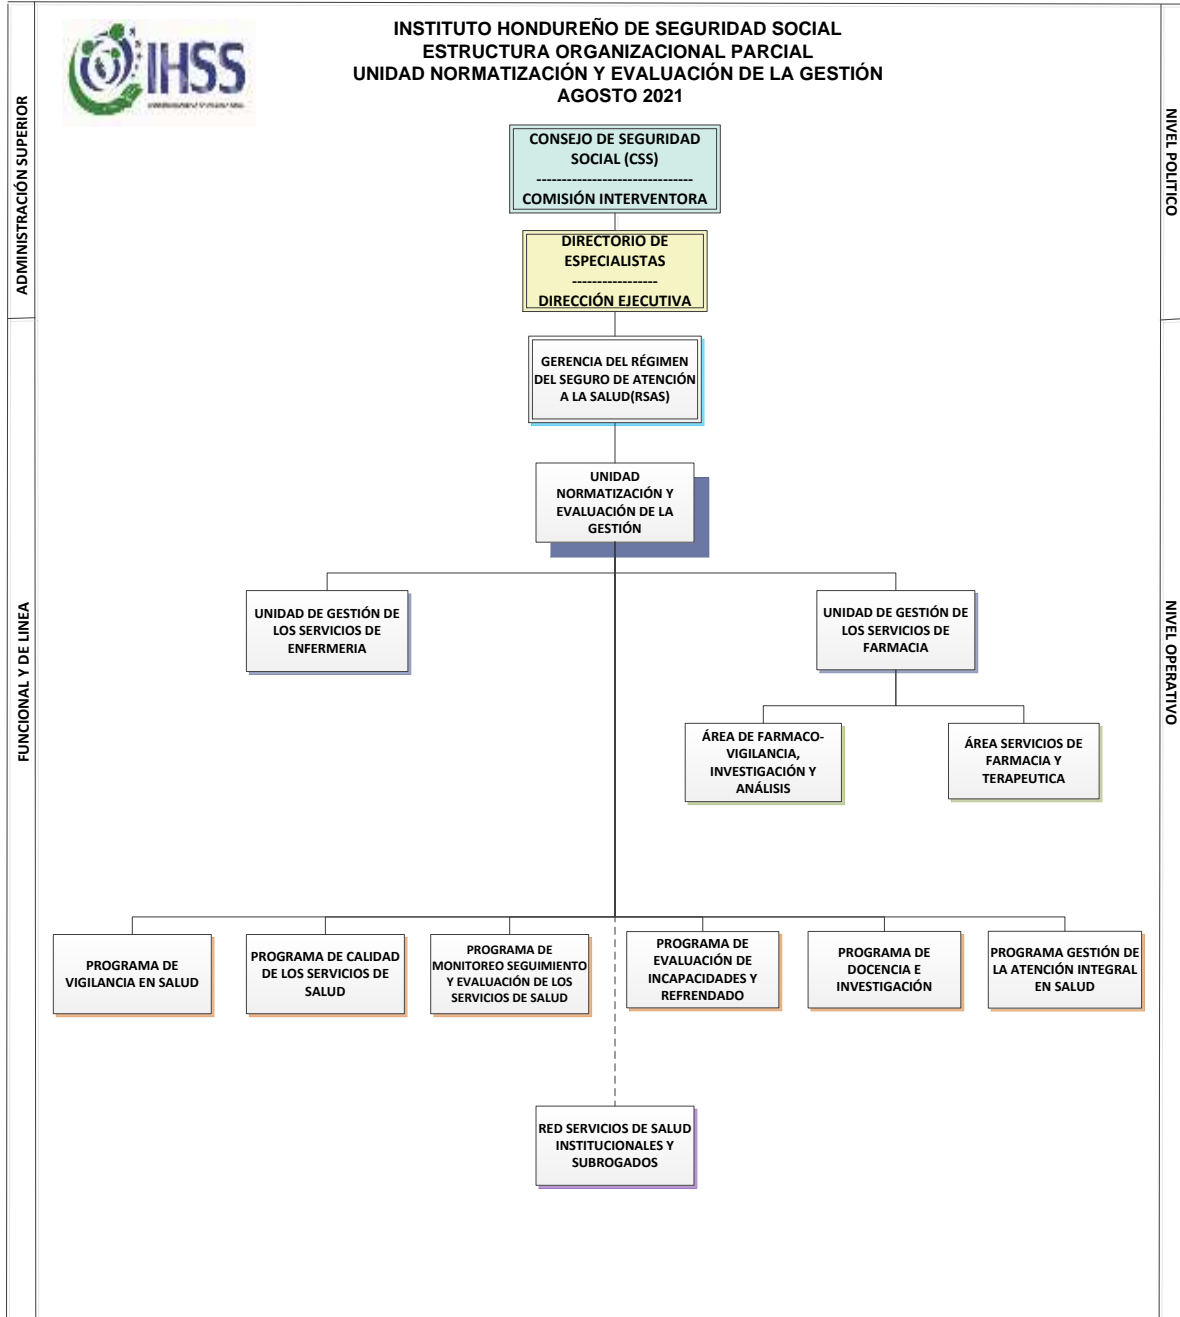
IHSS

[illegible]

INSTITUTO HONDUREÑO DE SEGURIDAD SOCIAL
ESTRUCTURA ORGANIZACIONAL PARCIAL
UNIDAD NORMATIZACIÓN Y EVALUACIÓN DE LA GESTIÓN
AGOSTO 2021

ADMINISTRACIÓN SUPERIOR

NIVEL POLITICO

CONSEJO DE SEGURIDAD SOCIAL (CSS)
-------------------------------
COMISIÓN INTERVENTORA

DIRECTORIO DE ESPECIALISTAS
-----------------
DIRECCIÓN EJECUTIVA

GERENCIA DEL RÉGIMEN DEL SEGURO DE ATENCIÓN A LA SALUD(RSAS)

FUNCIONAL Y DE LINEA

NIVEL OPERATIVO

UNIDAD NORMATIZACIÓN Y EVALUACIÓN DE LA GESTIÓN

UNIDAD DE GESTIÓN DE LOS SERVICIOS DE ENFERMERIA

UNIDAD DE GESTIÓN DE LOS SERVICIOS DE FARMACIA

ÁREA DE FARMACO-VIGILANCIA, INVESTIGACIÓN Y ANÁLISIS

ÁREA SERVICIOS DE FARMACIA Y TERAPEUTICA

PROGRAMA DE VIGILANCIA EN SALUD

PROGRAMA DE CALIDAD DE LOS SERVICIOS DE SALUD

PROGRAMA DE MONITOREO SEGUIMIENTO Y EVALUACIÓN DE LOS SERVICIOS DE SALUD

PROGRAMA DE EVALUACIÓN DE INCAPACIDADES Y REFRENDADO

PROGRAMA DE DOCENCIA E INVESTIGACIÓN

PROGRAMA GESTIÓN DE LA ATENCIÓN INTEGRAL EN SALUD

RED SERVICIOS DE SALUD INSTITUCIONALES Y SUBROGADOS